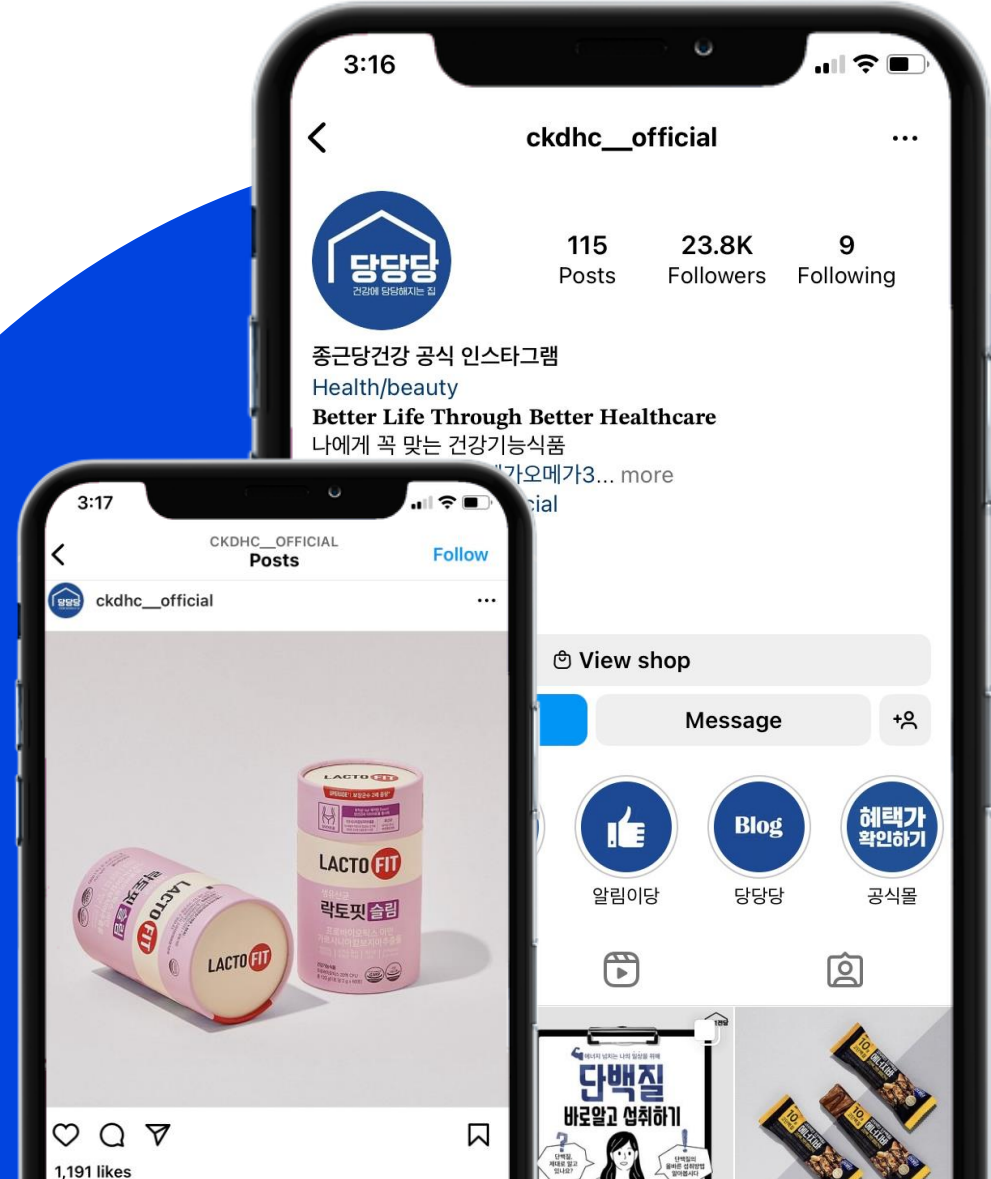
3:16

ckdhc__official

당당당
건강에 당당해지는 집

115
Posts

23.8K
Followers

9
Following

종근당건강 공식 인스타그램
Health/beauty
Better Life Through Better Healthcare
나에게 꼭 맞는 건강기능식품
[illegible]가오메가3... more
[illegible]cial

View shop

Message

알림이당

Blog
당당당

혜택가 확인하기
공식몰

단백질 바로알고 섭취하기

3:17

CKDHC__OFFICIAL
Posts

Follow

ckdhc__official

LACTO FIT
락토핏 슬림

LACTO FIT

1,191 likes